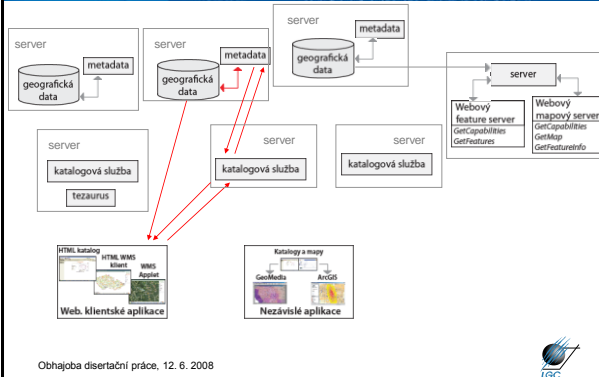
server

geografická data

metadata

server

geografická data

metadata

server

geografická data

metadata

server

Webový feature server

GetCapabilities
GetFeatures

Webový mapový server

GetCapabilities
GetMap
GetFeatureInfo

server

katalogová služba

tezaurus

server

katalogová služba

server

katalogová služba

HTML katalog

HTML WMS klient

WMS Applet

Web. klientské aplikace

Katalogy a mapy

GeoMedia

ArcGIS

Nezávislé aplikace

Obhajoba disertační práce, 12. 6. 2008

LGC